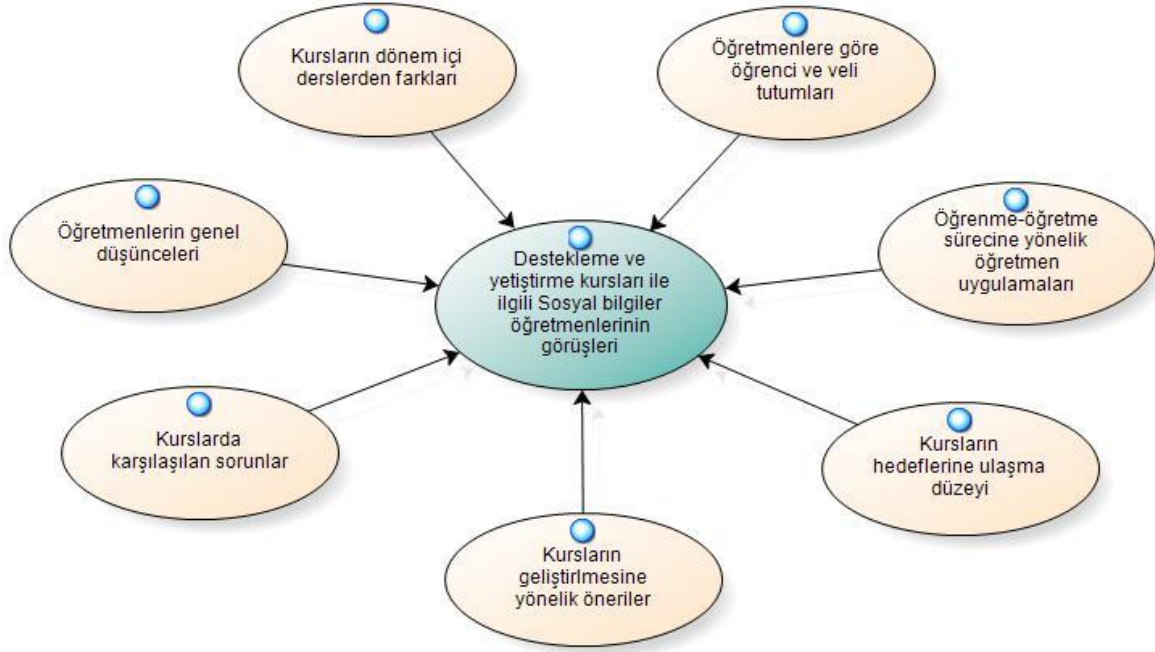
Kursların dönem içi derslerden farkları

Öğretmenlere göre öğrenci ve veli tutumları

Öğretmenlerin genel düşünceleri

Destekleme ve yetiştirme kursları ile ilgili Sosyal bilgiler öğretmenlerinin görüşleri

Öğrenme-öğretme sürecine yönelik öğretmen uygulamaları

Kurslarda karşılaşılan sorunlar

Kursların hedeflerine ulaşma düzeyi

Kursların geliştirilmesine yönelik öneriler